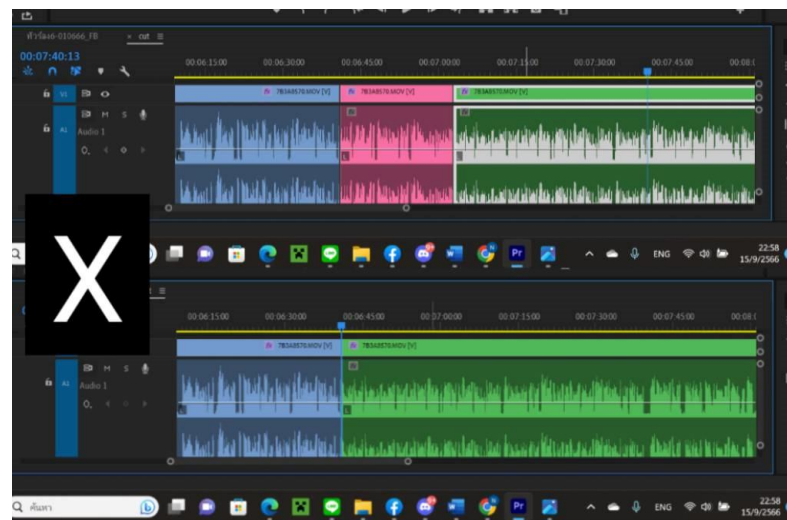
ตัวอย่าง46-010666_FB × cut ≡

00:07:40:13

00:06:15:00 00:06:30:00 00:06:45:00 00:07:00:00 00:07:15:00 00:07:30:00 00:07:45:00 00:08:0

V1

A1 Audio 1

M S

0.

fx 7B3A8570.MOV [V]

fx 7B3A8570.MOV [V]

fx 7B3A8570.MOV [V]

ENG

22:58
15/9/2566

X

00:06:15:00 00:06:30:00 00:06:45:00 00:07:00:00 00:07:15:00 00:07:30:00 00:07:45:00 00:08:0

fx 7B3A8570.MOV [V]

fx 7B3A8570.MOV [V]

A1 Audio 1

M S

0.

ค้นหา

ENG

22:58
15/9/2566